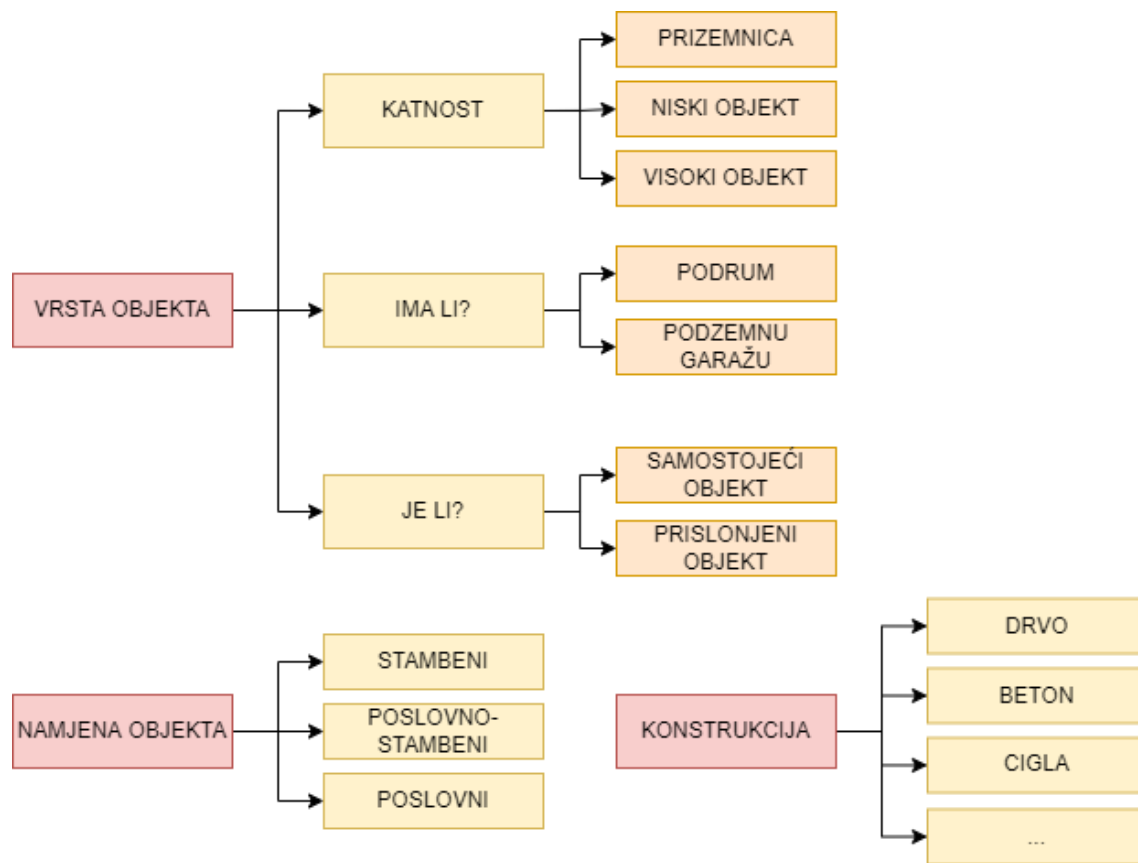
VRSTA OBJEKTA

KATNOST

PRIZEMNICA

NISKI OBJEKT

VISOKI OBJEKT

IMA LI?

PODRUM

PODZEMNU GARAŽU

JE LI?

SAMOSTOJEĆI OBJEKT

PRISLONJENI OBJEKT

NAMJENA OBJEKTA

STAMBENI

POSLOVNO-STAMBENI

POSLOVNI

KONSTRUKCIJA

DRVO

BETON

CIGLA

...